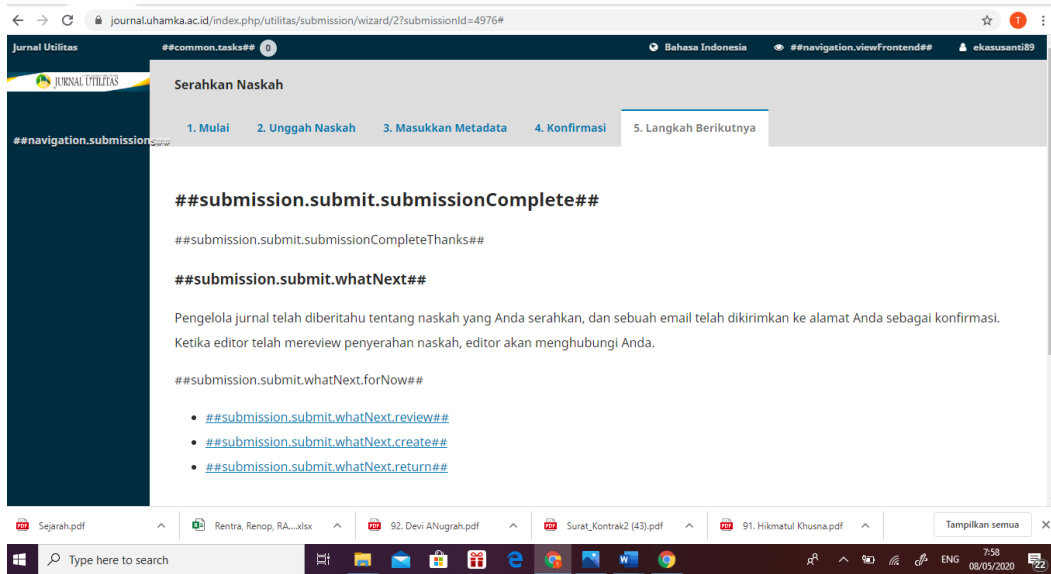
journal.uhamka.ac.id/index.php/utilitas/submission/wizard/2?submissionId=4976#

Jurnal Utilitas ##common.tasks## 0 Bahasa Indonesia ##navigation.viewFrontend## ekasusanti89

JURNAL UTILITAS

##navigation.submissions##

Serahkan Naskah

1. Mulai 2. Unggah Naskah 3. Masukkan Metadata 4. Konfirmasi 5. Langkah Berikutnya

##submission.submit.submissionComplete##

##submission.submit.submissionCompleteThanks##

##submission.submit.whatNext##

Pengelola jurnal telah diberitahu tentang naskah yang Anda serahkan, dan sebuah email telah dikirimkan ke alamat Anda sebagai konfirmasi. Ketika editor telah mereview penyerahan naskah, editor akan menghubungi Anda.

##submission.submit.whatNext.forNow##

- ##submission.submit.whatNext.review##
- ##submission.submit.whatNext.create##
- ##submission.submit.whatNext.return##

Sejarah.pdf Rentra, Renop, RA....xlsx 92. Devi ANugrah.pdf Surat_Kontrak2 (43).pdf 91. Hikmatul Khusna.pdf Tampilkan semua

Type here to search

ENG 7:58 08/05/2020 22